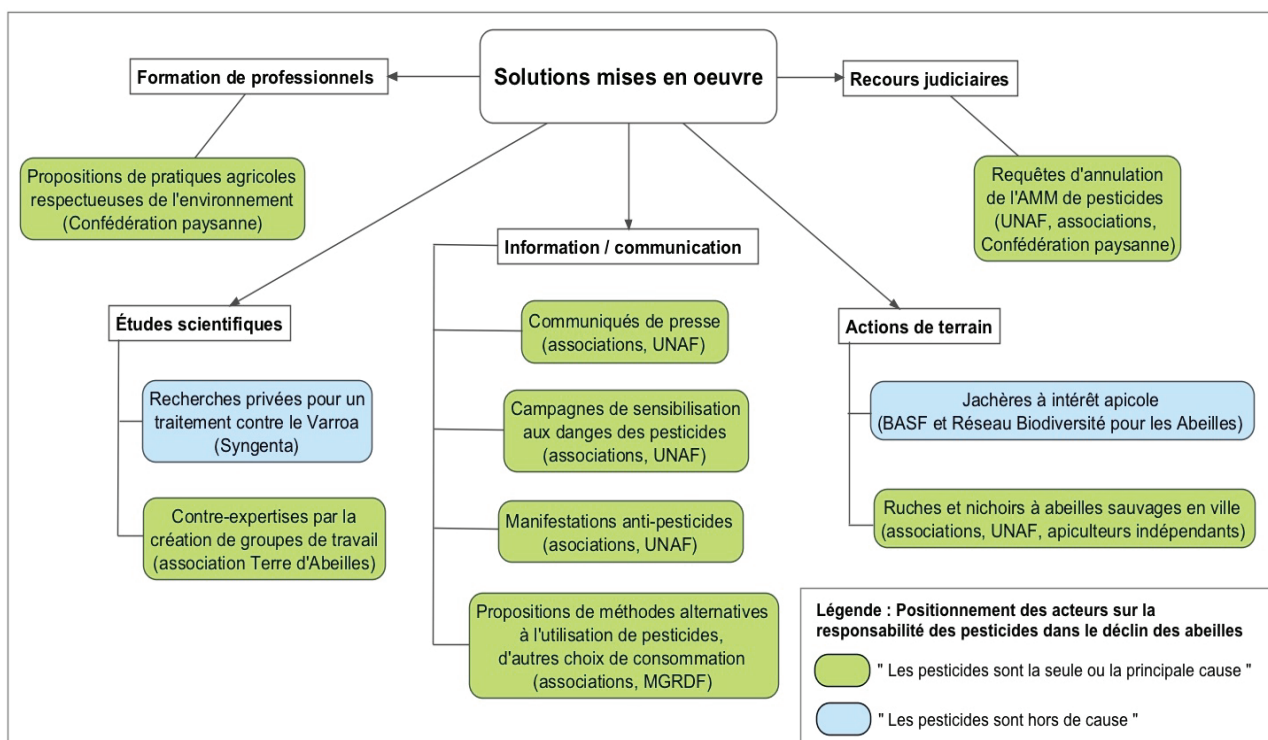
Solutions mises en oeuvre

Formation de professionnels

Propositions de pratiques agricoles respectueuses de l'environnement (Confédération paysanne)

Recours judiciaires

Requêtes d'annulation de l'AMM de pesticides (UNAF, associations, Confédération paysanne)

Information / communication

Communiqués de presse (associations, UNAF)

Campagnes de sensibilisation aux danges des pesticides (associations, UNAF)

Manifestations anti-pesticides (asociations, UNAF)

Propositions de méthodes alternatives à l'utilisation de pesticides, d'autres choix de consommation (associations, MGRDF)

Études scientifiques

Recherches privées pour un traitement contre le Varroa (Syngenta)

Contre-expertises par la création de groupes de travail (association Terre d'Abeilles)

Actions de terrain

Jachères à intérêt apicole (BASF et Réseau Biodiversité pour les Abeilles)

Ruches et nichoirs à abeilles sauvages en ville (associations, UNAF, apiculteurs indépendants)

Légende : Positionnement des acteurs sur la responsabilité des pesticides dans le déclin des abeilles

" Les pesticides sont la seule ou la principale cause "

" Les pesticides sont hors de cause "